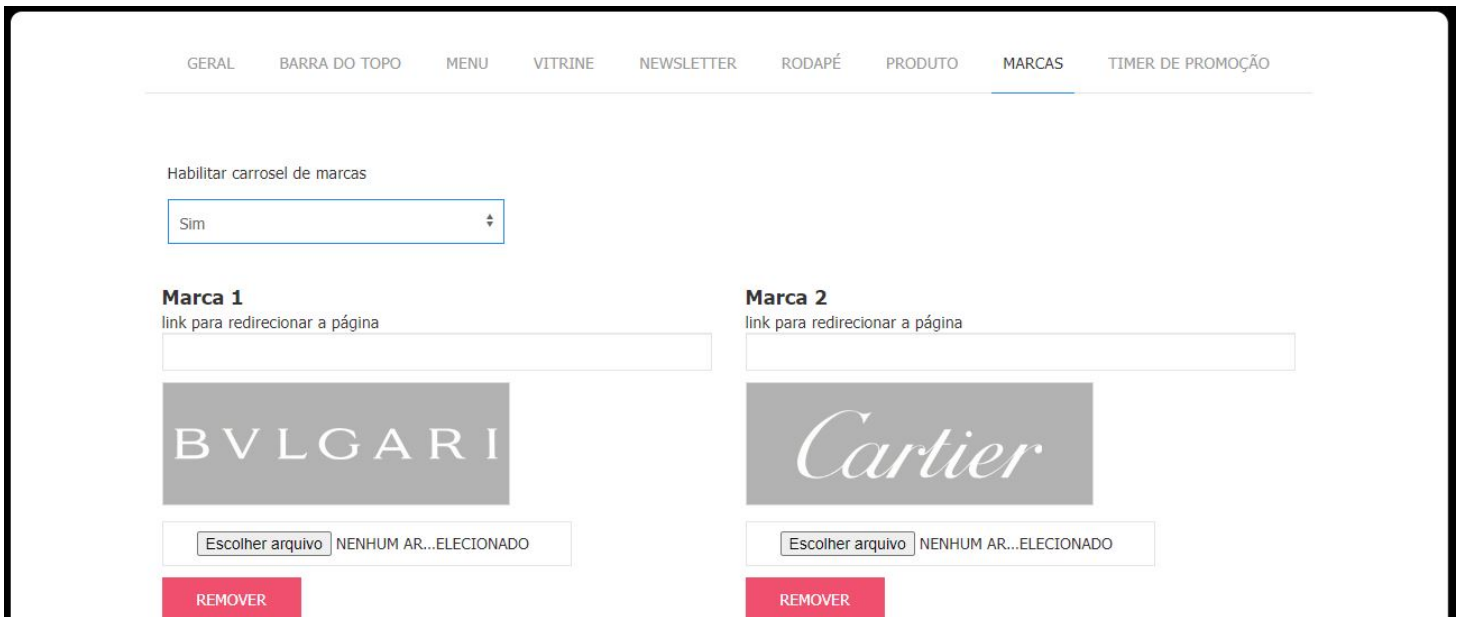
GERAL BARRA DO TOPO MENU VITRINE NEWSLETTER RODAPÉ PRODUTO MARCAS TIMER DE PROMOÇÃO

Habilitar carrosel de marcas

Sim

Marca 1
link para redirecionar a página

BVLGARI

Escolher arquivo NENHUM AR...ELECIONADO

REMOVER

Marca 2
link para redirecionar a página

Cartier

Escolher arquivo NENHUM AR...ELECIONADO

REMOVER